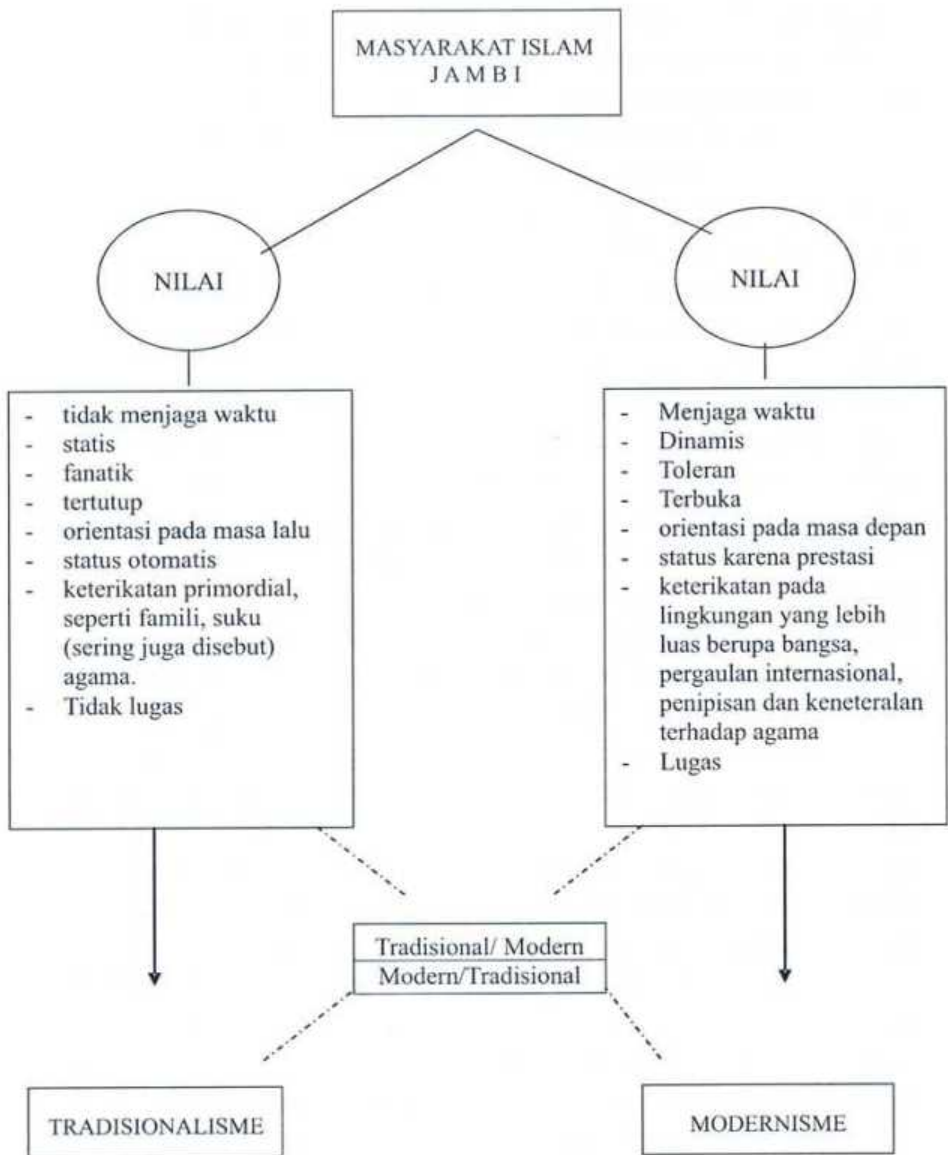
MASYARAKAT ISLAM
J A M B I

NILAI

NILAI

- tidak menjaga waktu
- statis
- fanatik
- tertutup
- orientasi pada masa lalu
- status otomatis
- keterikatan primordial, seperti famili, suku (sering juga disebut) agama.
- Tidak lugas

- Menjaga waktu
- Dinamis
- Toleran
- Terbuka
- orientasi pada masa depan
- status karena prestasi
- keterikatan pada lingkungan yang lebih luas berupa bangsa, pergaulan internasional, penipisan dan keneteralan terhadap agama
- Lugas

Tradisional/ Modern
Modern/Tradisional

TRADISIONALISME

MODERNISME